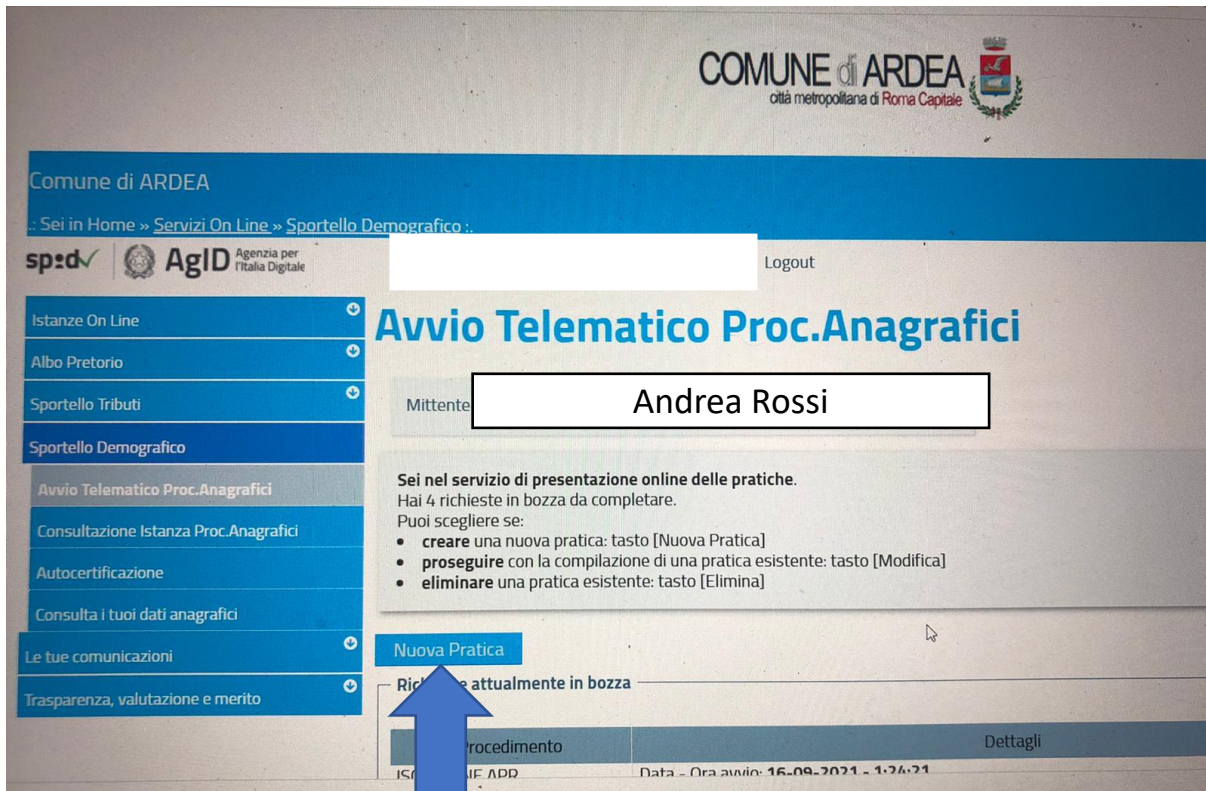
COMUNE di ARDEA
città metropolitana di Roma Capitale

Comune di ARDEA

.: Sei in Home » Servizi On Line » Sportello Demografico :.

sp:d AgID Agenzia per l'Italia Digitale

Logout

Istanze On Line
Albo Pretorio
Sportello Tributi
Sportello Demografico
Avvio Telematico Proc.Anagrafici
Consultazione Istanza Proc.Anagrafici
Autocertificazione
Consulta i tuoi dati anagrafici
Le tue comunicazioni
Trasparenza, valutazione e merito

Avvio Telematico Proc.Anagrafici

Mittente Andrea Rossi

Sei nel servizio di presentazione online delle pratiche.
Hai 4 richieste in bozza da completare.
Puoi scegliere se:
• creare una nuova pratica: tasto [Nuova Pratica]
• proseguire con la compilazione di una pratica esistente: tasto [Modifica]
• eliminare una pratica esistente: tasto [Elimina]

Nuova Pratica

Ric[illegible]e attualmente in bozza

| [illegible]rocedimento | Dettagli |
|---|---|
| ISC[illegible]NE APR | Data - Ora avvio: 16-09-2021 - 1:24:21 |